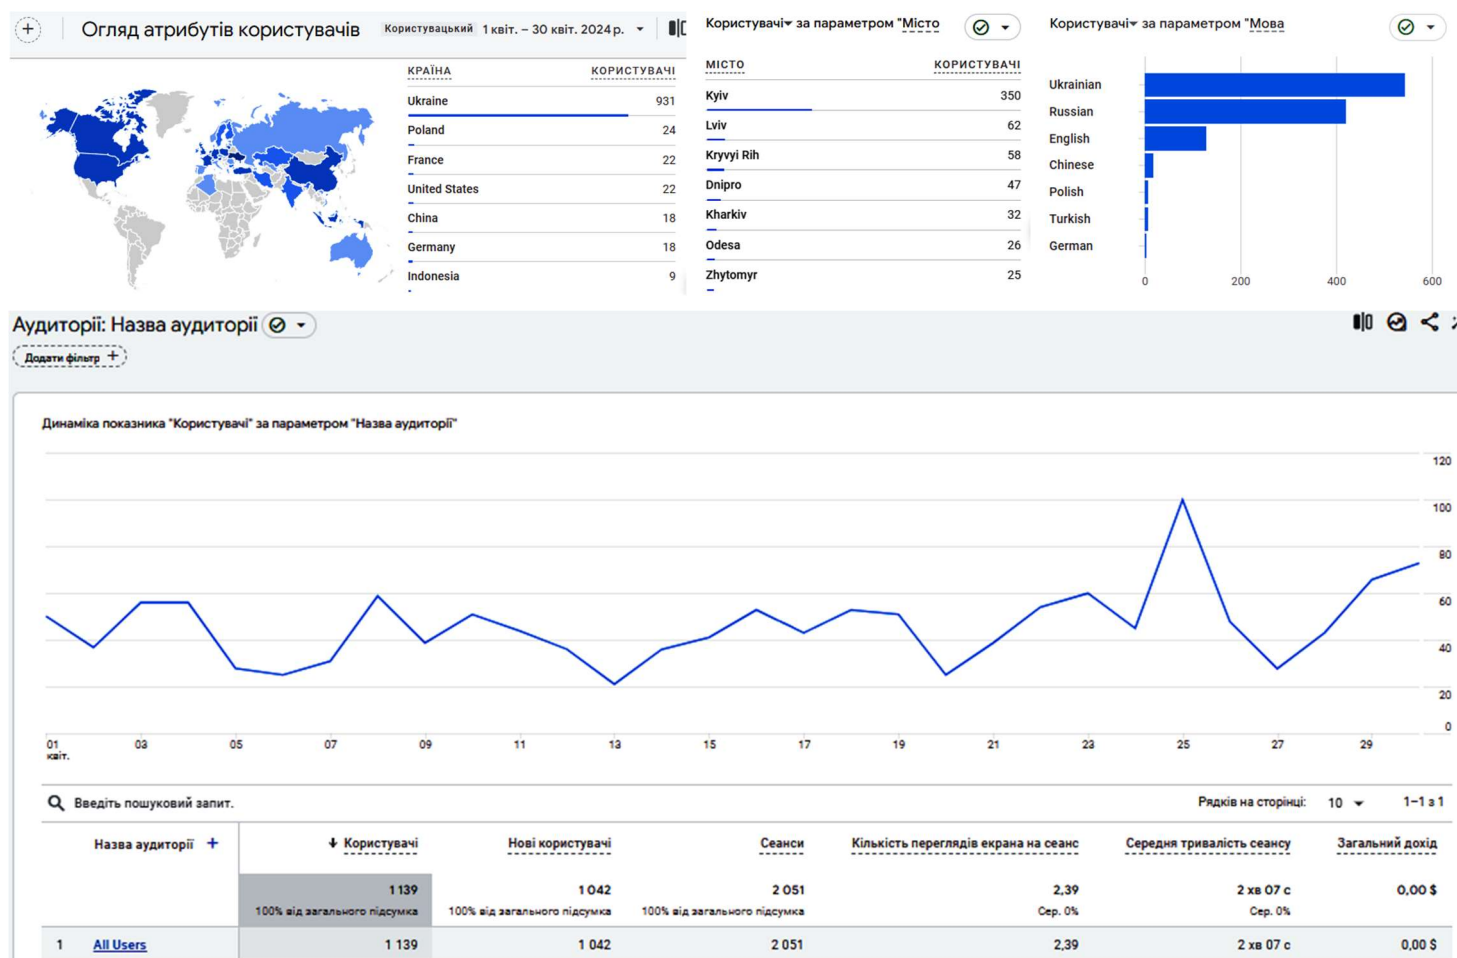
+ Огляд атрибутів користувачів Користувацький 1 квіт. – 30 квіт. 2024 р.

| КРАЇНА | КОРИСТУВАЧІ |
|---|---|
| Ukraine | 931 |
| Poland | 24 |
| France | 22 |
| United States | 22 |
| China | 18 |
| Germany | 18 |
| Indonesia | 9 |

Користувачі за параметром "Місто

| МІСТО | КОРИСТУВАЧІ |
|---|---|
| Kyiv | 350 |
| Lviv | 62 |
| Kryvyi Rih | 58 |
| Dnipro | 47 |
| Kharkiv | 32 |
| Odesa | 26 |
| Zhytomyr | 25 |

Користувачі за параметром "Мова

Ukrainian
Russian
English
Chinese
Polish
Turkish
German

0 200 400 600

Аудиторії: Назва аудиторії

Додати фільтр +

Динаміка показника "Користувачі" за параметром "Назва аудиторії"

120 100 80 60 40 20 0

01 квіт. 03 05 07 09 11 13 15 17 19 21 23 25 27 29

Введіть пошуковий запит.

Рядків на сторінці: 10 1–1 з 1

| Назва аудиторії + | ↓ Користувачі | Нові користувачі | Сеанси | Кількість переглядів екрана на сеанс | Середня тривалість сеансу | Загальний дохід |
|---|---|---|---|---|---|---|
| | 1 139 100% від загального підсумка | 1 042 100% від загального підсумка | 2 051 100% від загального підсумка | 2,39 Сер. 0% | 2 хв 07 с Сер. 0% | 0,00 $ |
| 1 All Users | 1 139 | 1 042 | 2 051 | 2,39 | 2 хв 07 с | 0,00 $ |